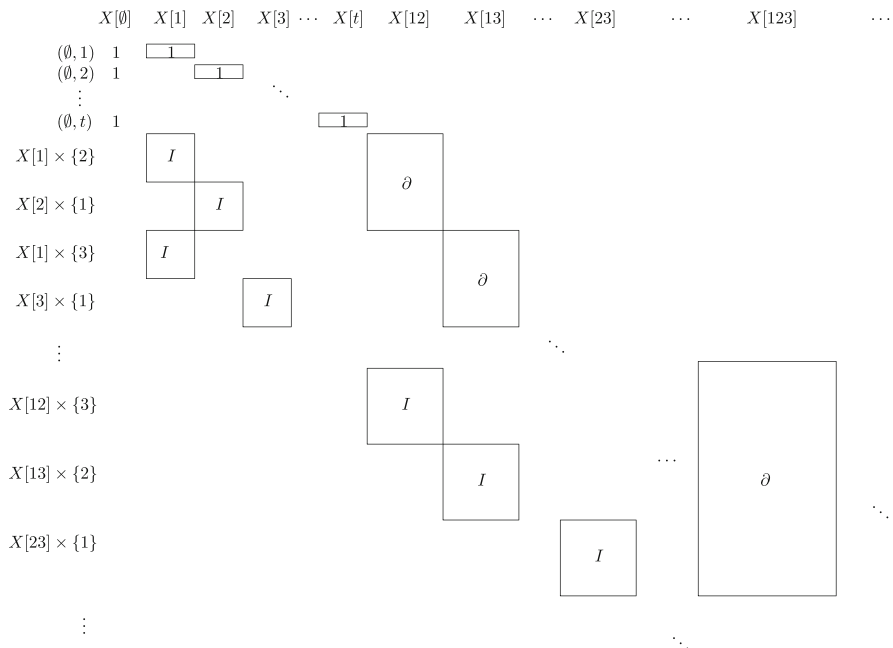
| | $X[\emptyset]$ | $X[1]$ | $X[2]$ | $X[3]$ | $\cdots$ | $X[t]$ | $X[12]$ | $X[13]$ | $\cdots$ | $X[23]$ | $\cdots$ | $X[123]$ | $\cdots$ |
|---|---|---|---|---|---|---|---|---|---|---|---|---|---|
| $(\emptyset,1)$ | 1 | 1 | | | | | | | | | | | |
| $(\emptyset,2)$ | 1 | | 1 | | | | | | | | | | |
| $\vdots$ | | | | $\ddots$ | | | | | | | | | |
| $(\emptyset,t)$ | 1 | | | | | 1 | | | | | | | |
| $X[1]\times\{2\}$ | | $I$ | | | | | $\partial$ | | | | | | |
| $X[2]\times\{1\}$ | | | $I$ | | | | | | | | | | |
| $X[1]\times\{3\}$ | | $I$ | | | | | | $\partial$ | | | | | |
| $X[3]\times\{1\}$ | | | | $I$ | | | | | | | | | |
| $\vdots$ | | | | | | | | | $\ddots$ | | | | |
| $X[12]\times\{3\}$ | | | | | | | $I$ | | | | | $\partial$ | |
| $X[13]\times\{2\}$ | | | | | | | | $I$ | | | $\cdots$ | | $\ddots$ |
| $X[23]\times\{1\}$ | | | | | | | | | | $I$ | | | |
| $\vdots$ | | | | | | | | | | | $\ddots$ | | |